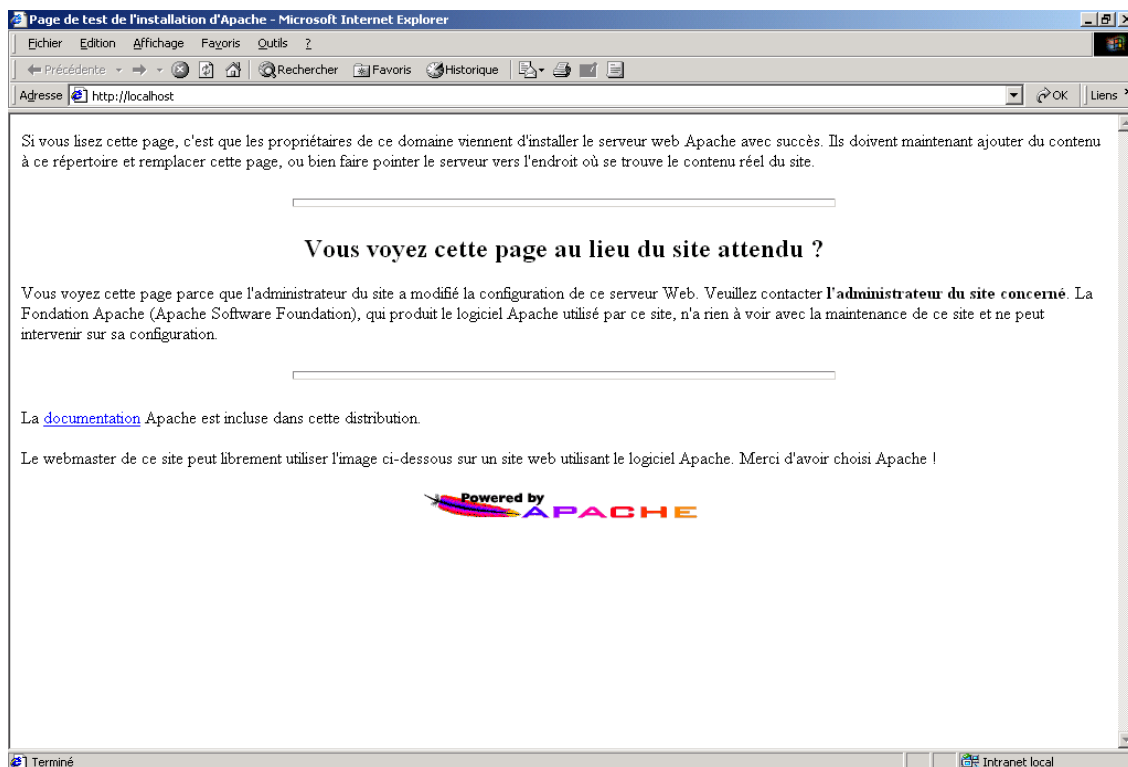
Page de test de l'installation d'Apache - Microsoft Internet Explorer

Fichier Edition Affichage Favoris Outils ?

Précédente Rechercher Favoris Historique

Adresse http://localhost OK Liens

Si vous lisez cette page, c'est que les propriétaires de ce domaine viennent d'installer le serveur web Apache avec succès. Ils doivent maintenant ajouter du contenu à ce répertoire et remplacer cette page, ou bien faire pointer le serveur vers l'endroit où se trouve le contenu réel du site.

Vous voyez cette page au lieu du site attendu ?

Vous voyez cette page parce que l'administrateur du site a modifié la configuration de ce serveur Web. Veuillez contacter **l'administrateur du site concerné**. La Fondation Apache (Apache Software Foundation), qui produit le logiciel Apache utilisé par ce site, n'a rien à voir avec la maintenance de ce site et ne peut intervenir sur sa configuration.

La documentation Apache est incluse dans cette distribution.

Le webmaster de ce site peut librement utiliser l'image ci-dessous sur un site web utilisant le logiciel Apache. Merci d'avoir choisi Apache !

Powered by APACHE

Terminé Intranet local